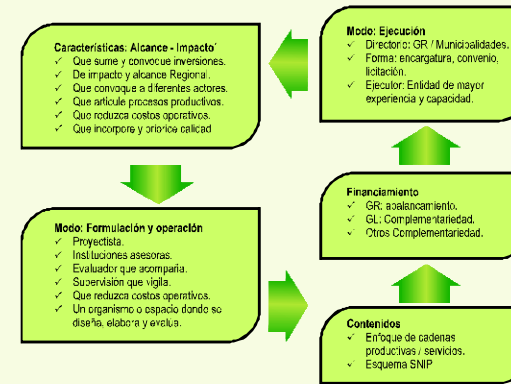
Características: Alcance - Impacto´
✓ Que sume y convoque inversiones.
✓ De impacto y alcance Regional.
✓ Que convoque a diferentes actores.
✓ Que articule procesos productivos.
✓ Que reduzca costos operativos.
✓ Que incorpore y priorice calidad

Modo: Ejecución
✓ Directorio: GR / Municipalidades.
✓ Forma: encargatura, convenio, licitación.
✓ Ejecutor: Entidad de mayor experiencia y capacidad.

Financiamiento
✓ GR: apalancamiento.
✓ GL: Complementariedad.
✓ Otros Complementariedad.

Modo: Formulación y operación
✓ Proyectista.
✓ Instituciones asesoras.
✓ Evaluador que acompaña.
✓ Supervisión que vigila.
✓ Que reduzca costos operativos.
✓ Un organismo o espacio donde se diseña, elabora y evalúa.

Contenidos
✓ Enfoque de cadenas productivas / servicios.
✓ Esquema SNIP